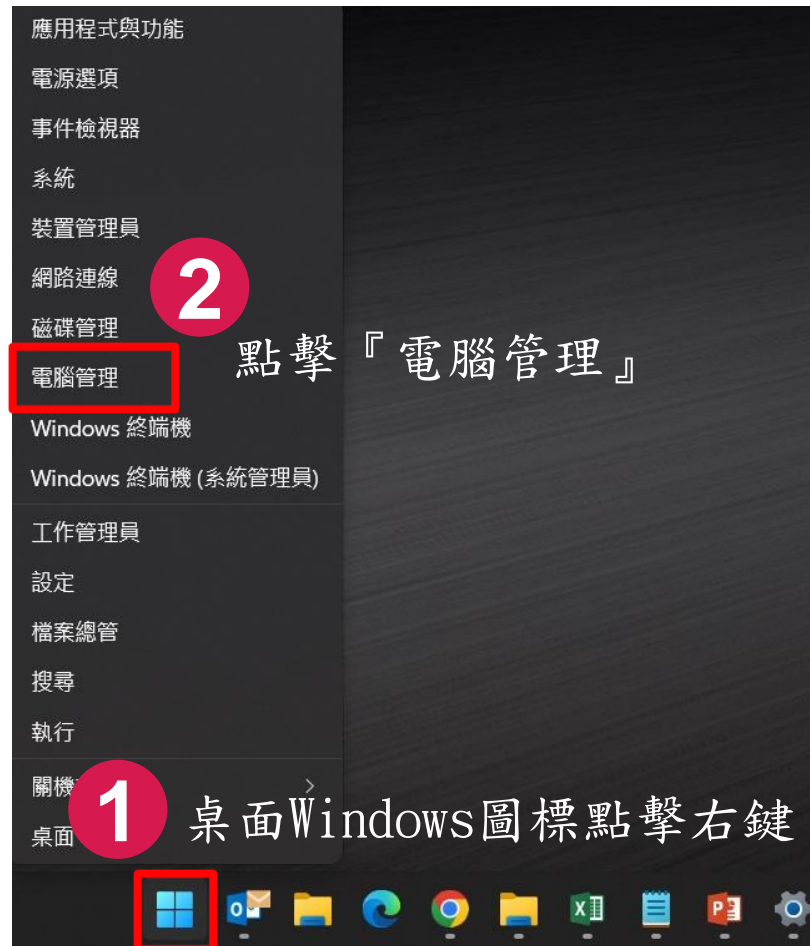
應用程式與功能
電源選項
事件檢視器
系統
裝置管理員
網路連線
磁碟管理
電腦管理
Windows 終端機
Windows 終端機 (系統管理員)
工作管理員
設定
檔案總管
搜尋
執行
關機 >
桌面

2
點擊『電腦管理』

1
桌面Windows圖標點擊右鍵